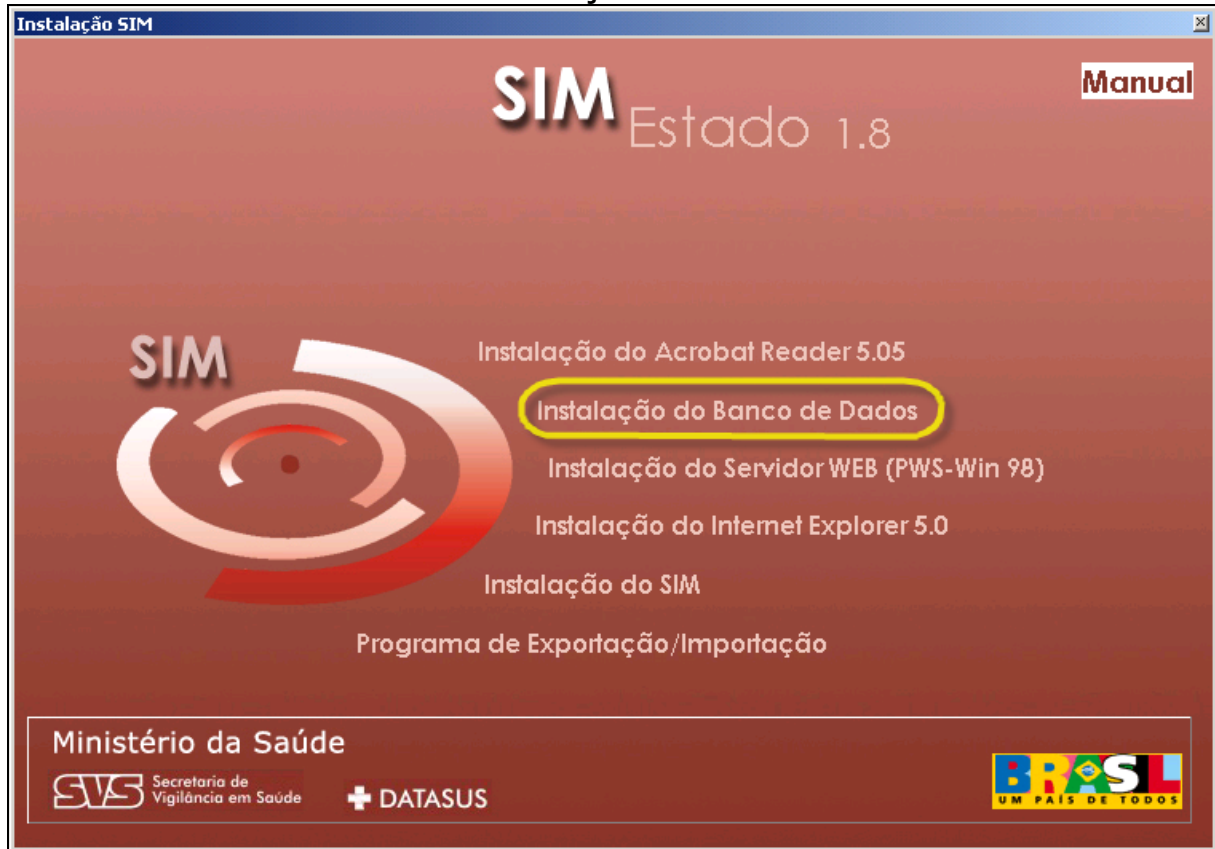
Instalação SIM

SIM Estado 1.8

Manual

SIM

Instalação do Acrobat Reader 5.05

Instalação do Banco de Dados

Instalação do Servidor WEB (PWS-Win 98)

Instalação do Internet Explorer 5.0

Instalação do SIM

Programa de Exportação/Importação

Ministério da Saúde

SVS Secretaria de Vigilância em Saúde

DATASUS

BRASIL UM PAÍS DE TODOS